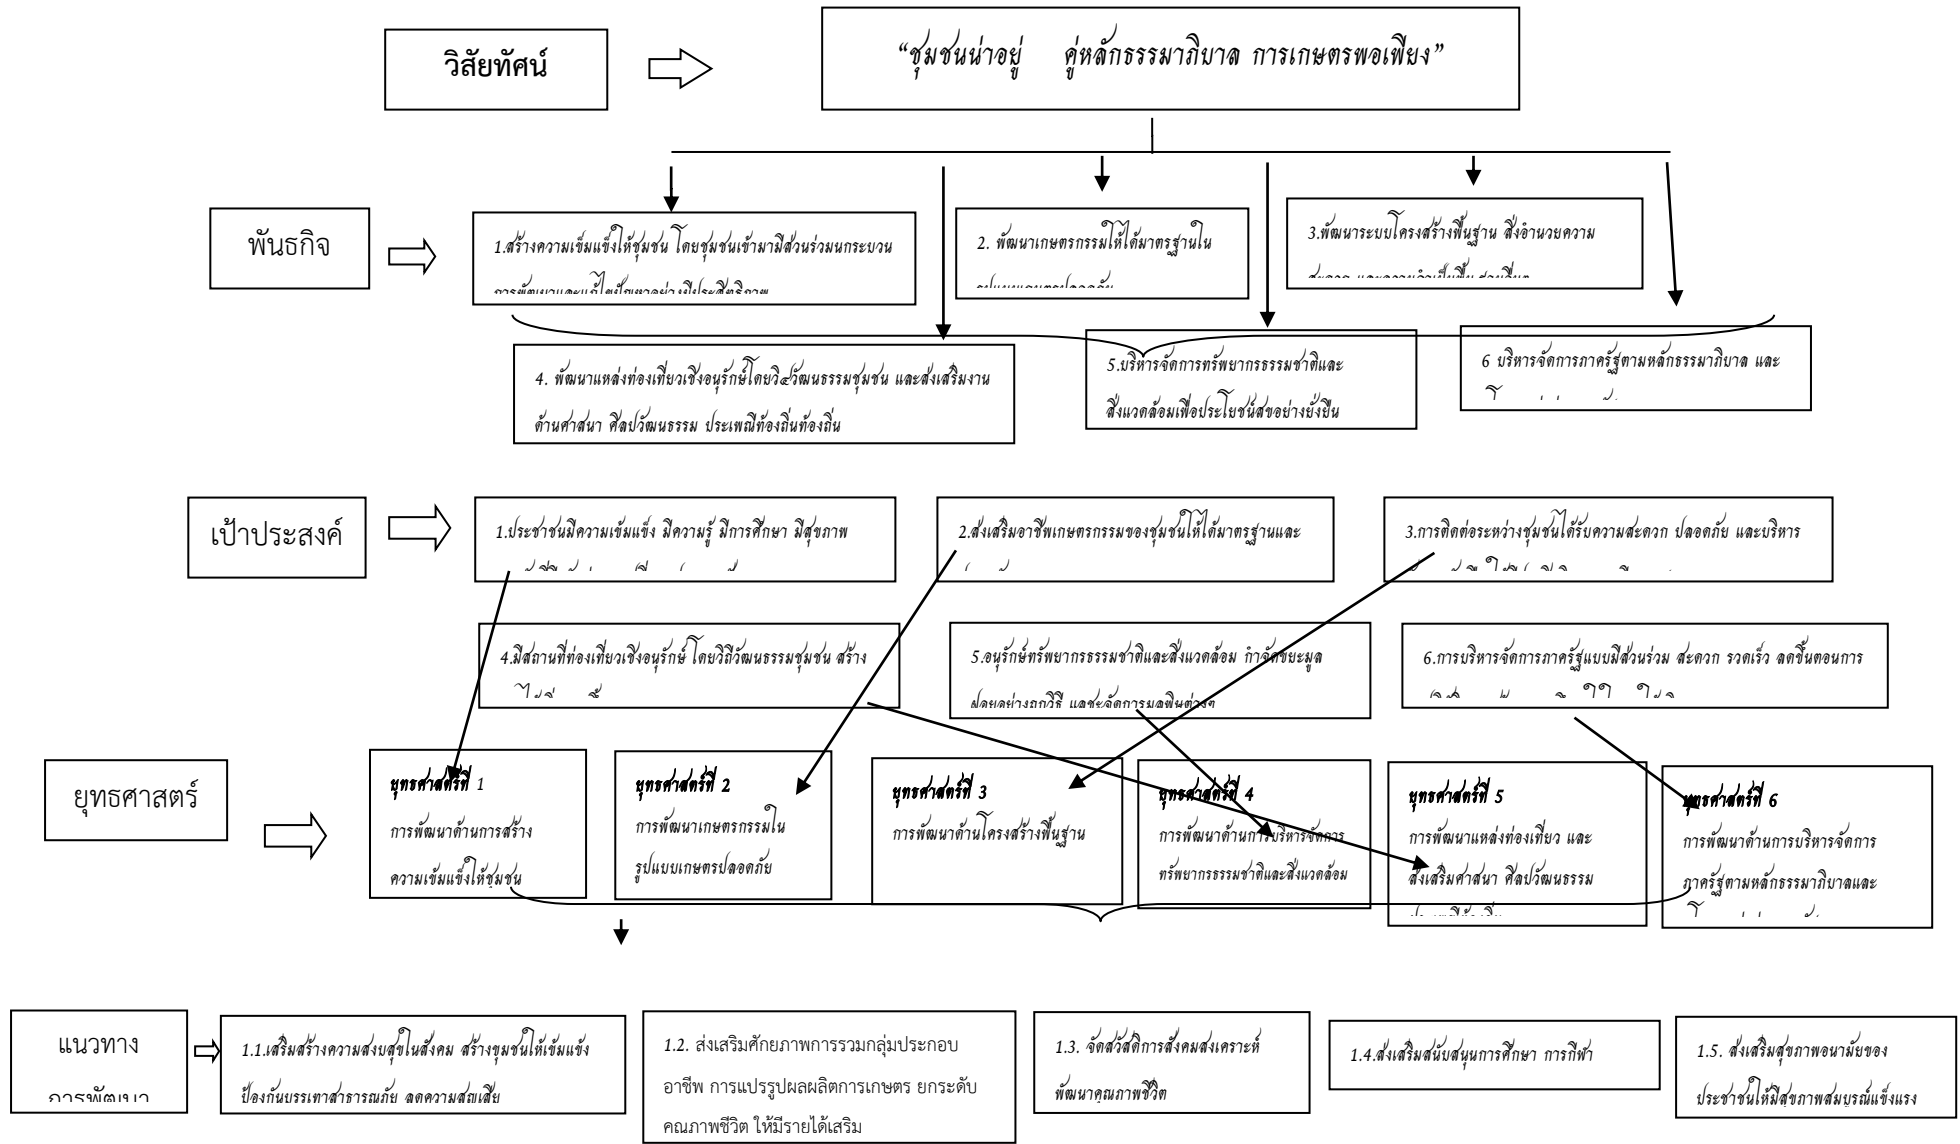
วิสัยทัศน์

“ชุมชนน่าอยู่ คู่หลักธรรมาภิบาล การเกษตรพอเพียง”

พันธกิจ

1.สร้างความเข้มแข็งให้ชุมชน โดยชุมชนเข้ามามีส่วนร่วมนกระบวน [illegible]

2. พัฒนาเกษตรกรรมให้ได้มาตรฐานใน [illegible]

3.พัฒนาระบบโครงสร้างพื้นฐาน สิ่งอำนวยความ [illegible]

4. พัฒนาแหล่งท่องเที่ยวเชิงอนุรักษ์โดยวิถีวัฒนธรรมชุมชน และส่งเสริมงานด้านศาสนา ศิลปวัฒนธรรม ประเพณีท้องถิ่นท้องถิ่น

5.บริหารจัดการทรัพยากรธรรมชาติและสิ่งแวดล้อมเพื่อประโยชน์สุขอย่างยั่งยืน

6 บริหารจัดการภาครัฐตามหลักธรรมาภิบาล และ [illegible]

เป้าประสงค์

1.ประชาชนมีความเข้มแข็ง มีความรู้ มีการศึกษา มีสุขภาพ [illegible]

2.ส่งเสริมอาชีพเกษตรกรรมของชุมชนให้ได้มาตรฐานและ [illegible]

3.การติดต่อระหว่างชุมชนได้รับความสะดวก ปลอดภัย และบริหาร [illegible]

4.มีสถานที่ท่องเที่ยวเชิงอนุรักษ์ โดยวิถีวัฒนธรรมชุมชน สร้าง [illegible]

5.อนุรักษ์ทรัพยากรธรรมชาติและสิ่งแวดล้อม กำจัดขยะมูลฝอยอย่างถูกวิธี และจะจัดการมลพิษต่างๆ

6.การบริหารจัดการภาครัฐแบบมีส่วนร่วม สะดวก รวดเร็ว ลดขั้นตอนการ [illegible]

ยุทธศาสตร์

ยุทธศาสตร์ที่ 1
การพัฒนาด้านการสร้างความเข้มแข็งให้ชุมชน

ยุทธศาสตร์ที่ 2
การพัฒนาเกษตรกรรมในรูปแบบเกษตรปลอดภัย

ยุทธศาสตร์ที่ 3
การพัฒนาด้านโครงสร้างพื้นฐาน

ยุทธศาสตร์ที่ 4
การพัฒนาด้านการบริหารจัดการทรัพยากรธรรมชาติและสิ่งแวดล้อม

ยุทธศาสตร์ที่ 5
การพัฒนาแหล่งท่องเที่ยว และส่งเสริมศาสนา ศิลปวัฒนธรรม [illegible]

ยุทธศาสตร์ที่ 6
การพัฒนาด้านการบริหารจัดการภาครัฐตามหลักธรรมาภิบาลและ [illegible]

แนวทางการพัฒนา

1.1.เสริมสร้างความสงบสุขในสังคม สร้างชุมชนให้เข้มแข็ง ป้องกันบรรเทาสาธารณภัย ลดความสูญเสีย

1.2. ส่งเสริมศักยภาพการรวมกลุ่มประกอบอาชีพ การแปรรูปผลผลิตการเกษตร ยกระดับคณภาพชีวิต ให้มีรายได้เสริม

1.3. จัดสวัสดิการสังคมสงเคราะห์ พัฒนาคุณภาพชีวิต

1.4.ส่งเสริมสนับสนุนการศึกษา การกีฬา

1.5. ส่งเสริมสุขภาพอนามัยของประชาชนให้มีสุขภาพสมบูรณ์แข็งแรง